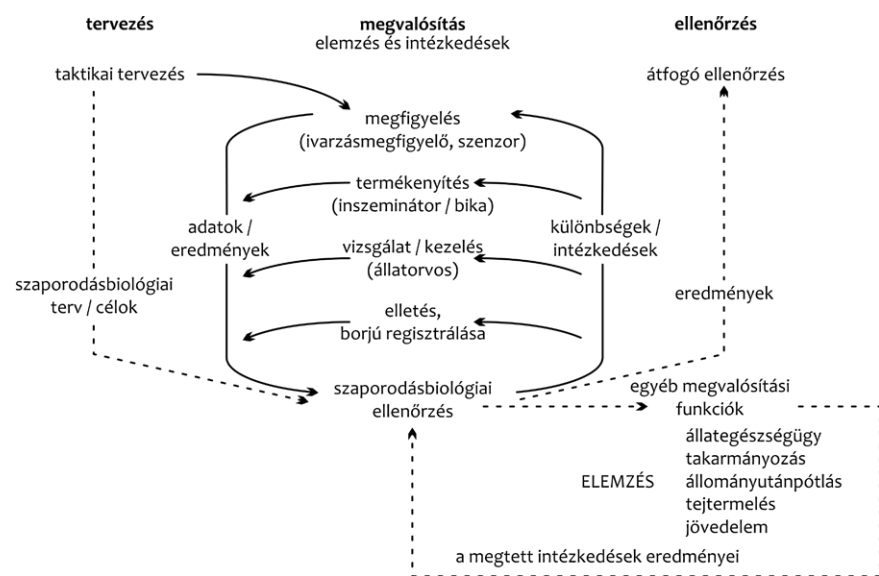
tervezés

megvalósítás
elemzés és intézkedések

ellenőrzés

taktikai tervezés

átfogó ellenőrzés

megfigyelés
(ivarzásmegfigyelő, szenzor)

termékenyítés
(inszeminátor / bika)

adatok / eredmények

különbségek / intézkedések

vizsgálat / kezelés
(állatorvos)

szaporodásbiológiai terv / célok

eredmények

elletés,
borjú regisztrálása

szaporodásbiológiai ellenőrzés

egyéb megvalósítási funkciók

ELEMZÉS

állategészségügy
takarmányozás
állományutánpótlás
tejtermelés
jövedelem

a megtett intézkedések eredményei